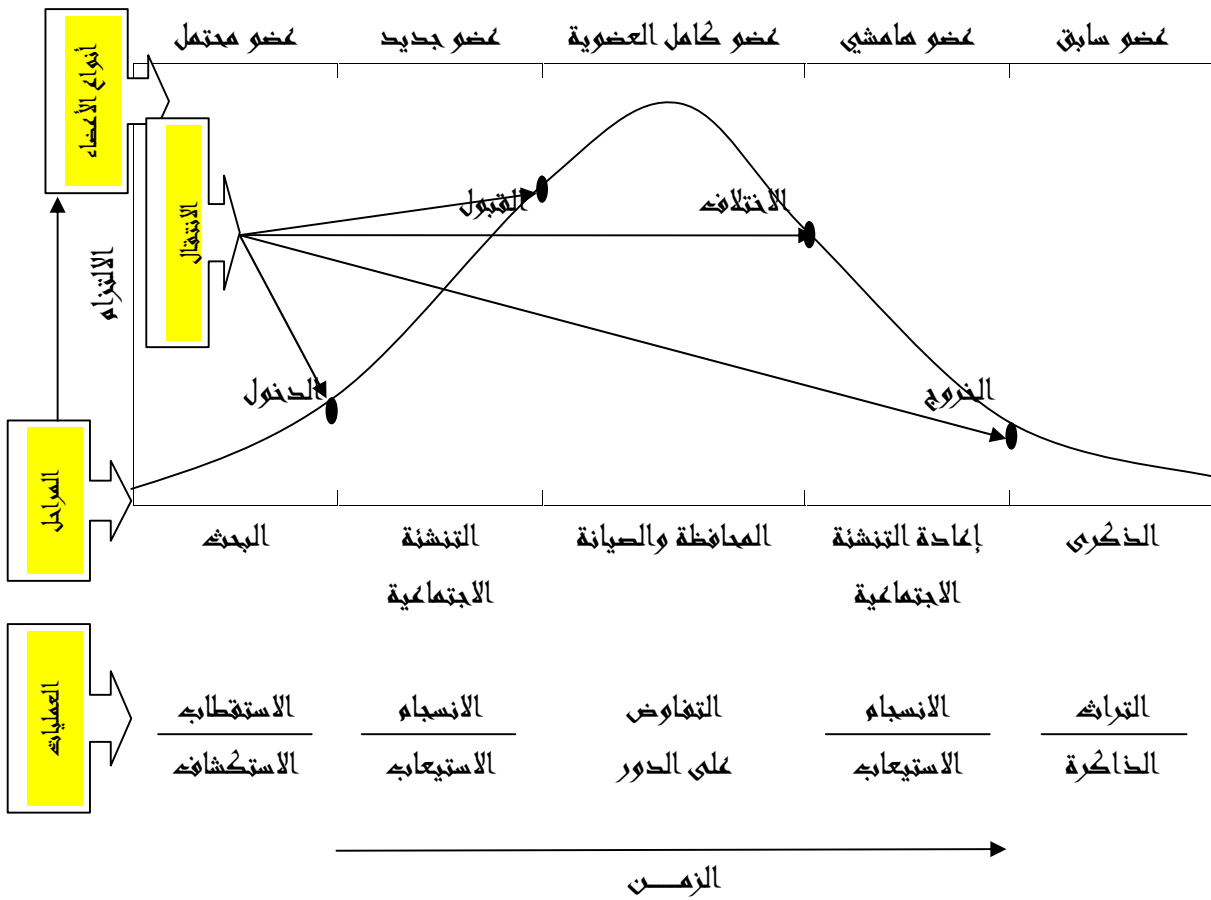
أنواع الأعضاء

عضو سابق | عضو هامشي | عضو كامل العضوية | عضو جديد | عضو محتمل

الانتقال

الالتزام

القبول

الاختلاف

الدخول

الخروج

المراحل

الذكرى | إعادة التنشئة الاجتماعية | المحافظة والصيانة | التنشئة الاجتماعية | البحث

العمليات

التراث / الذاكرة | الانسجام / الاستيعاب | التفاوض على الدور | الانسجام / الاستيعاب | الاستقطاب / الاستكشاف

الزمـــن